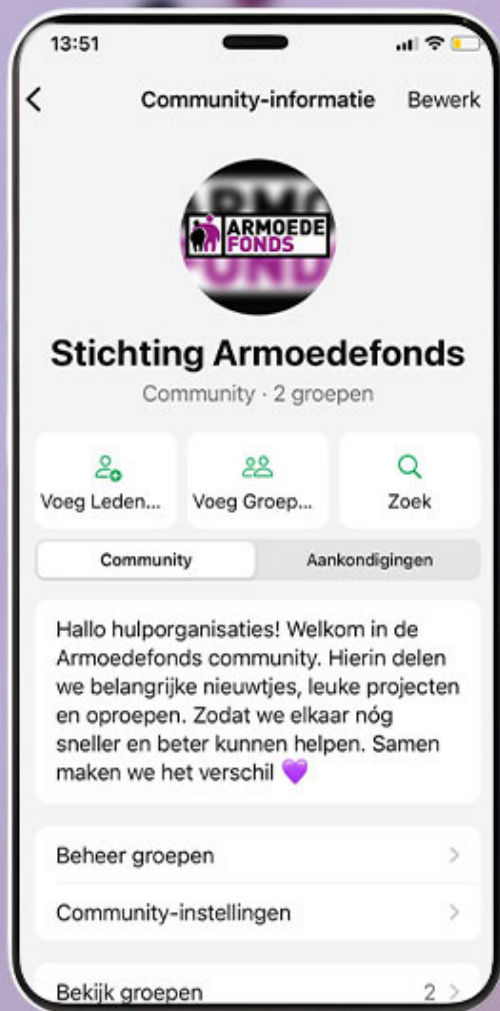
13:51

Community-informatie Bewerk

ARMOEDE FONDS

Stichting Armoedefonds

Community · 2 groepen

Voeg Leden...

Voeg Groep...

Zoek

Community

Aankondigingen

Hallo hulporganisaties! Welkom in de Armoedefonds community. Hierin delen we belangrijke nieuwtjes, leuke projecten en oproepen. Zodat we elkaar nóg sneller en beter kunnen helpen. Samen maken we het verschil 💜

Beheer groepen

Community-instellingen

Bekijk groepen 2